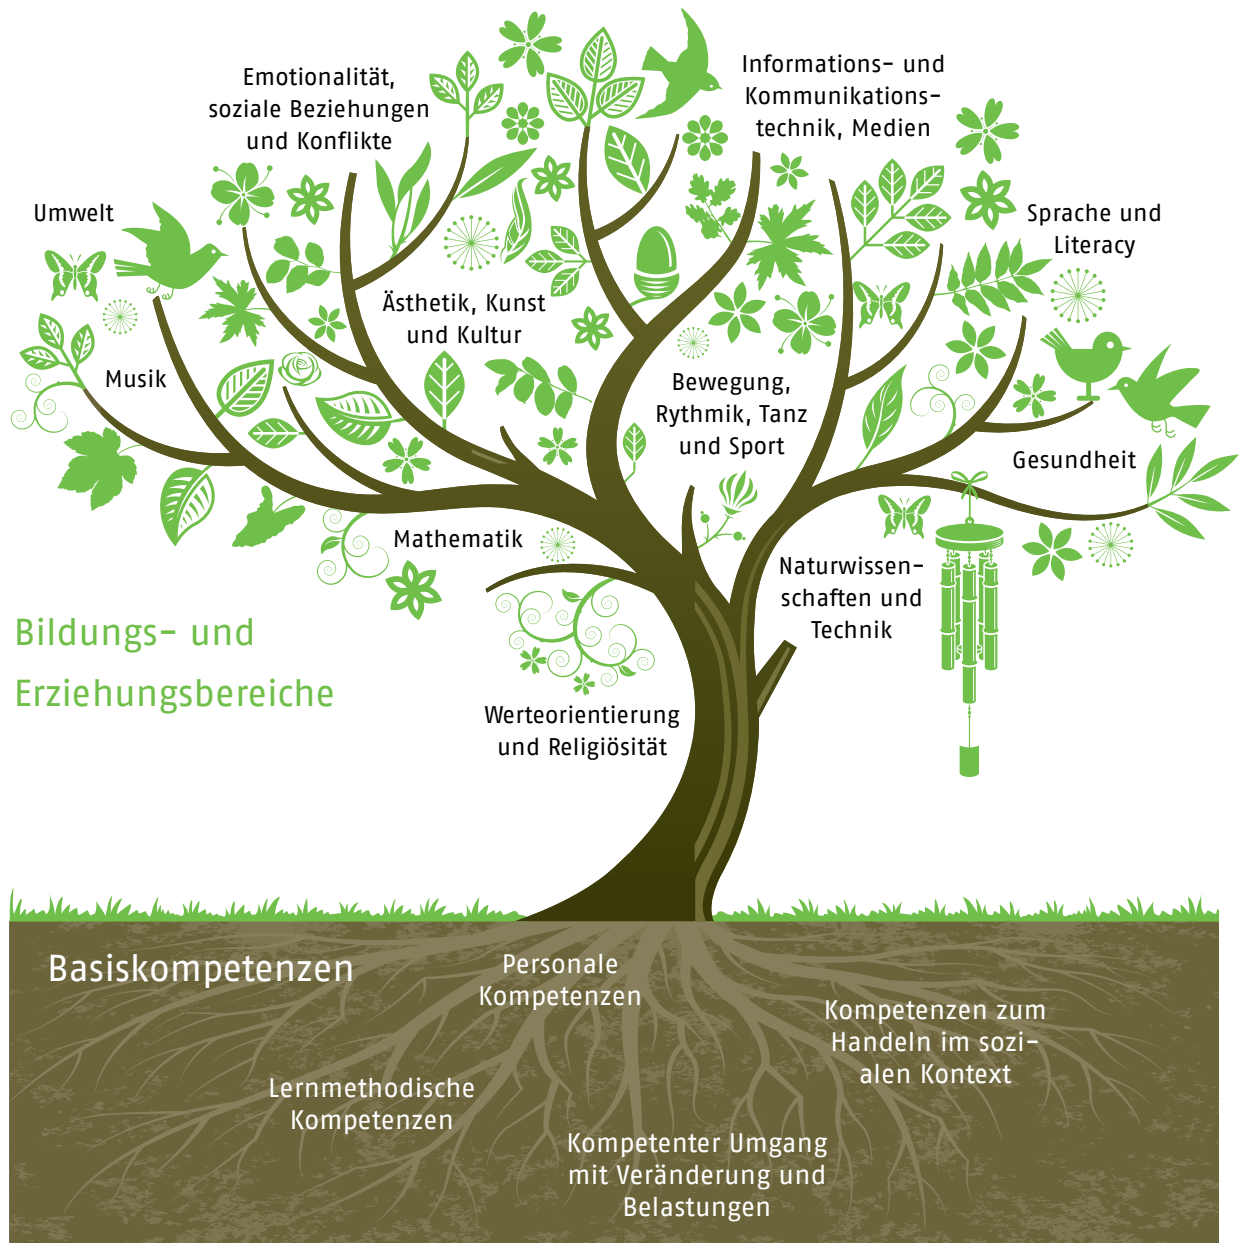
Emotionalität, soziale Beziehungen und Konflikte

Informations- und Kommunikationstechnik, Medien

Umwelt

Sprache und Literacy

Ästhetik, Kunst und Kultur

Musik

Bewegung, Rythmik, Tanz und Sport

Gesundheit

Mathematik

Naturwissenschaften und Technik

Bildungs- und Erziehungsbereiche

Werteorientierung und Religiösität

Basiskompetenzen

Personale Kompetenzen

Kompetenzen zum Handeln im sozialen Kontext

Lernmethodische Kompetenzen

Kompetenter Umgang mit Veränderung und Belastungen